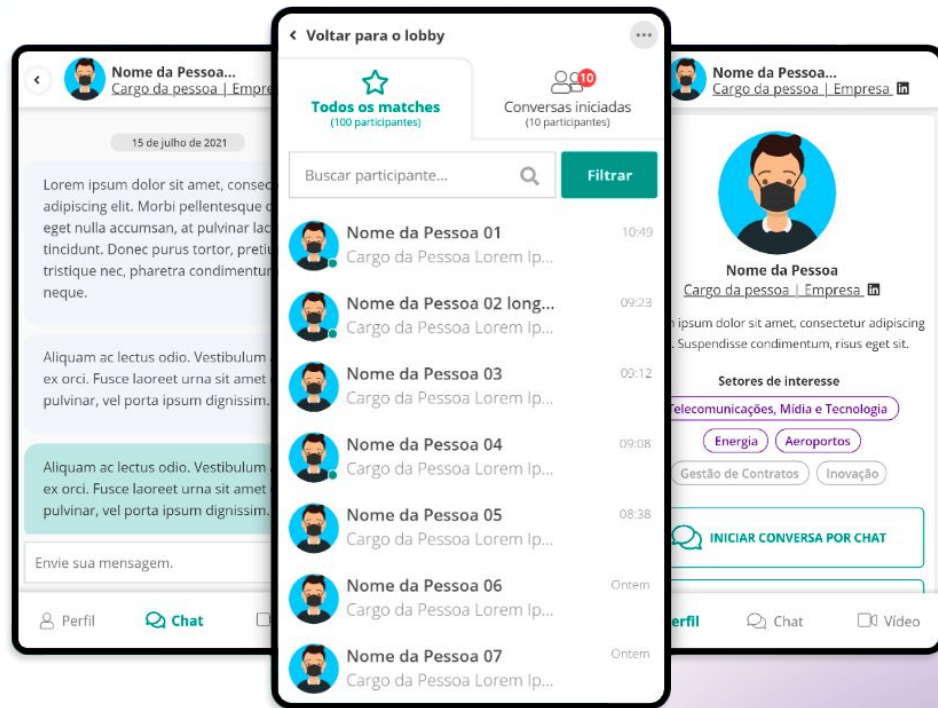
Nome da Pessoa...
Cargo da pessoa | Empre

15 de julho de 2021

Lorem ipsum dolor sit amet, consec adipiscing elit. Morbi pellentesque eget nulla accumsan, at pulvinar lac tincidunt. Donec purus tortor, preti tristique nec, pharetra condimentum neque.

Aliquam ac lectus odio. Vestibulum ex orci. Fusce laoreet urna sit amet pulvinar, vel porta ipsum dignissim.

Aliquam ac lectus odio. Vestibulum ex orci. Fusce laoreet urna sit amet pulvinar, vel porta ipsum dignissim.

Envie sua mensagem.

Perfil
Chat

Voltar para o lobby
...

Todos os matches
(100 participantes)

10
Conversas iniciadas
(10 participantes)

Buscar participante...
Filtrar

Nome da Pessoa 01
Cargo da Pessoa Lorem Ip...
10:49

Nome da Pessoa 02 long...
Cargo da Pessoa Lorem Ip...
09:23

Nome da Pessoa 03
Cargo da Pessoa Lorem Ip...
09:12

Nome da Pessoa 04
Cargo da Pessoa Lorem Ip...
09:08

Nome da Pessoa 05
Cargo da Pessoa Lorem Ip...
08:38

Nome da Pessoa 06
Cargo da Pessoa Lorem Ip...
Ontem

Nome da Pessoa 07
Cargo da Pessoa Lorem Ip...
Ontem

Nome da Pessoa...
Cargo da pessoa | Empresa

Nome da Pessoa
Cargo da pessoa | Empresa

ipsum dolor sit amet, consectetur adipiscing . Suspendisse condimentum, risus eget sit.

Setores de interesse

Telecomunicações, Mídia e Tecnologia
Energia
Aeroportos
Gestão de Contratos
Inovação

INICIAR CONVERSA POR CHAT

erfil
Chat
Vídeo